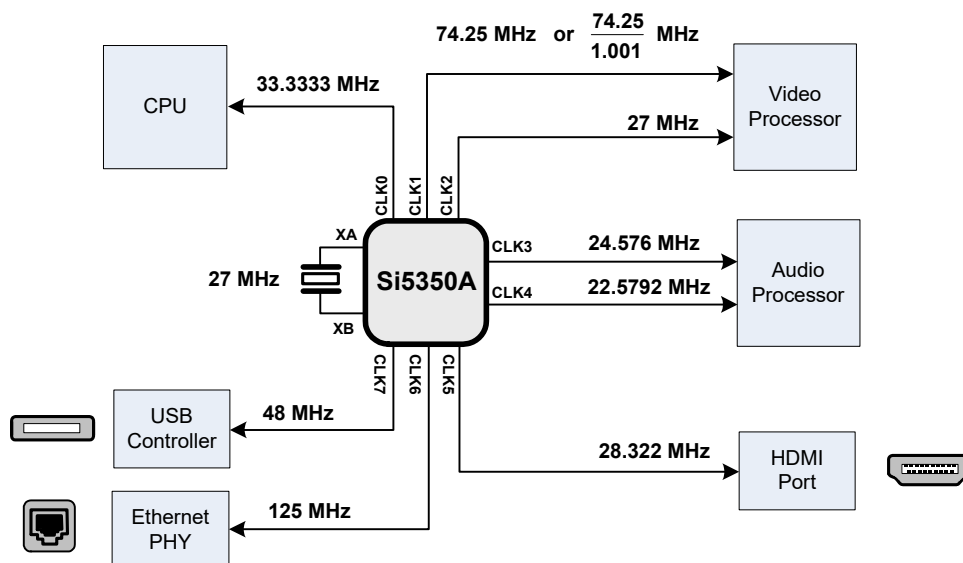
74.25 MHz or $\frac{74.25}{1.001}$ MHz

CPU

33.3333 MHz

Video Processor

27 MHz

CLK0
CLK1
CLK2

XA

27 MHz

Si5350A

XB

CLK3
24.576 MHz

CLK4
22.5792 MHz

Audio Processor

CLK7
CLK6
CLK5

USB Controller

48 MHz

28.322 MHz

HDMI Port

Ethernet PHY

125 MHz